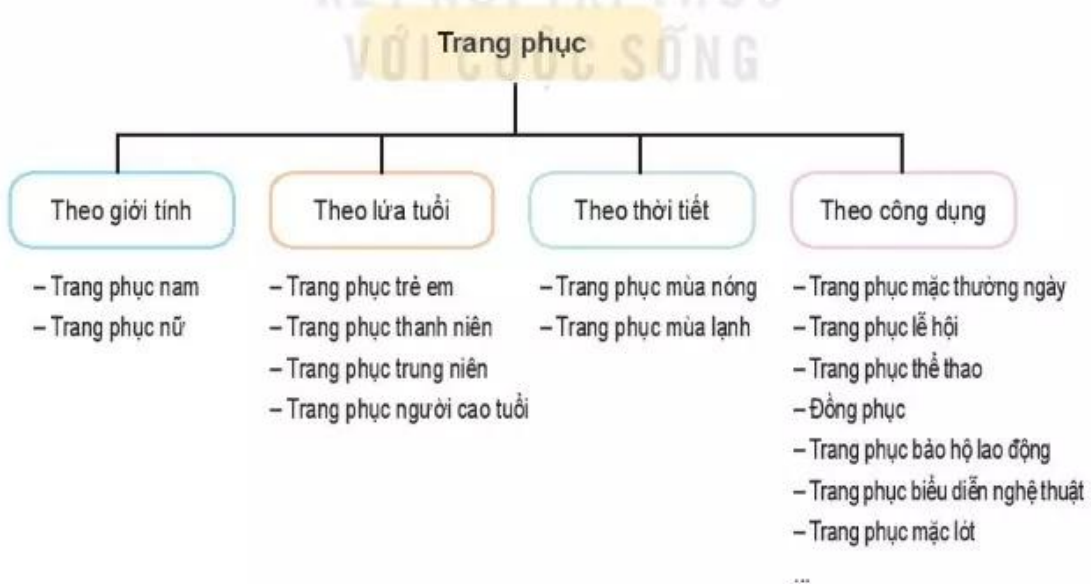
KẾT NỐI TRI THỨC
VỚI CUỘC SỐNG

Trang phục

Theo giới tính

– Trang phục nam
– Trang phục nữ

Theo lứa tuổi

– Trang phục trẻ em
– Trang phục thanh niên
– Trang phục trung niên
– Trang phục người cao tuổi

Theo thời tiết

– Trang phục mùa nóng
– Trang phục mùa lạnh

Theo công dụng

– Trang phục mặc thường ngày
– Trang phục lễ hội
– Trang phục thể thao
– Đồng phục
– Trang phục bảo hộ lao động
– Trang phục biểu diễn nghệ thuật
– Trang phục mặc lót